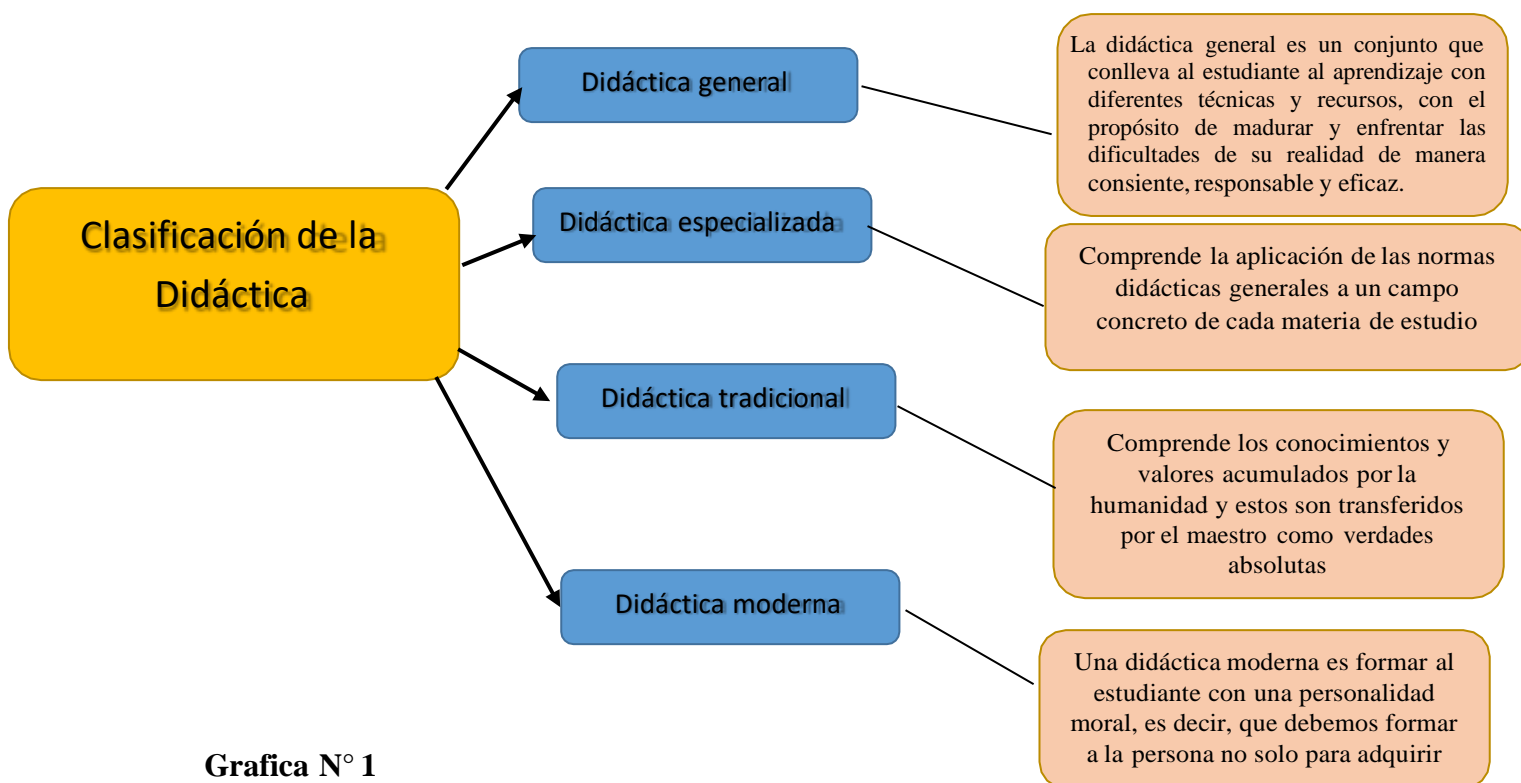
Clasificación de la Didáctica

Didáctica general

La didáctica general es un conjunto que conlleva al estudiante al aprendizaje con diferentes técnicas y recursos, con el propósito de madurar y enfrentar las dificultades de su realidad de manera consiente, responsable y eficaz.

Didáctica especializada

Comprende la aplicación de las normas didácticas generales a un campo concreto de cada materia de estudio

Didáctica tradicional

Comprende los conocimientos y valores acumulados por la humanidad y estos son transferidos por el maestro como verdades absolutas

Didáctica moderna

Una didáctica moderna es formar al estudiante con una personalidad moral, es decir, que debemos formar a la persona no solo para adquirir

Grafica N° 1